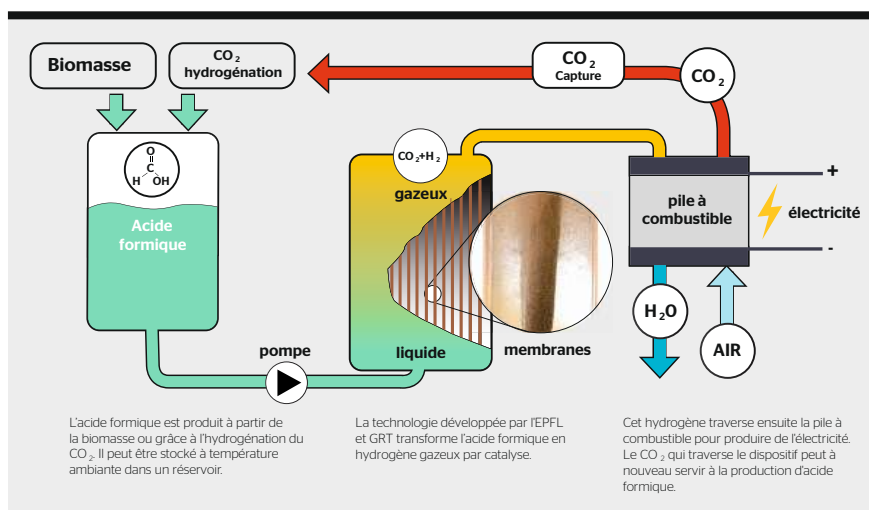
Biomasse

$CO_2$ hydrogénation

$CO_2$ Capture

$CO_2$

O
C
H OH

Acide formique

$CO_2+H_2$

gazeux

liquide

membranes

pompe

pile à combustible

+

-

électricité

$H_2O$

AIR

L'acide formique est produit à partir de la biomasse ou grâce à l'hydrogénation du $CO_2$. Il peut être stocké à température ambiante dans un réservoir.

La technologie développée par l'EPFL et GRT transforme l'acide formique en hydrogène gazeux par catalyse.

Cet hydrogène traverse ensuite la pile à combustible pour produire de l'électricité. Le $CO_2$ qui traverse le dispositif peut à nouveau servir à la production d'acide formique.